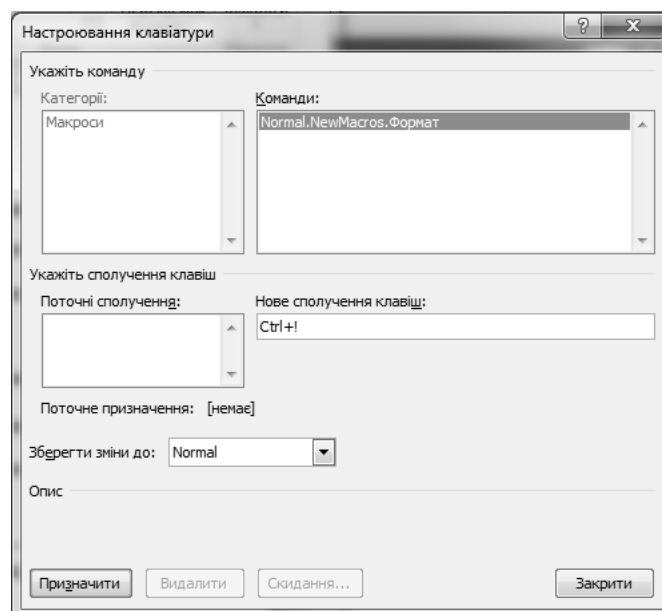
Настроювання клавіатури

? X

Укажіть команду

Категорії:

Макроси

Команди:

Normal.NewMacros.Формат

Укажіть сполучення клавіш

Поточні сполучення:

Нове сполучення клавіш:

Ctrl+!

Поточне призначення: [немає]

Зберегти зміни до: Normal

Опис

Призначити

Видалити

Скидання...

Закрити